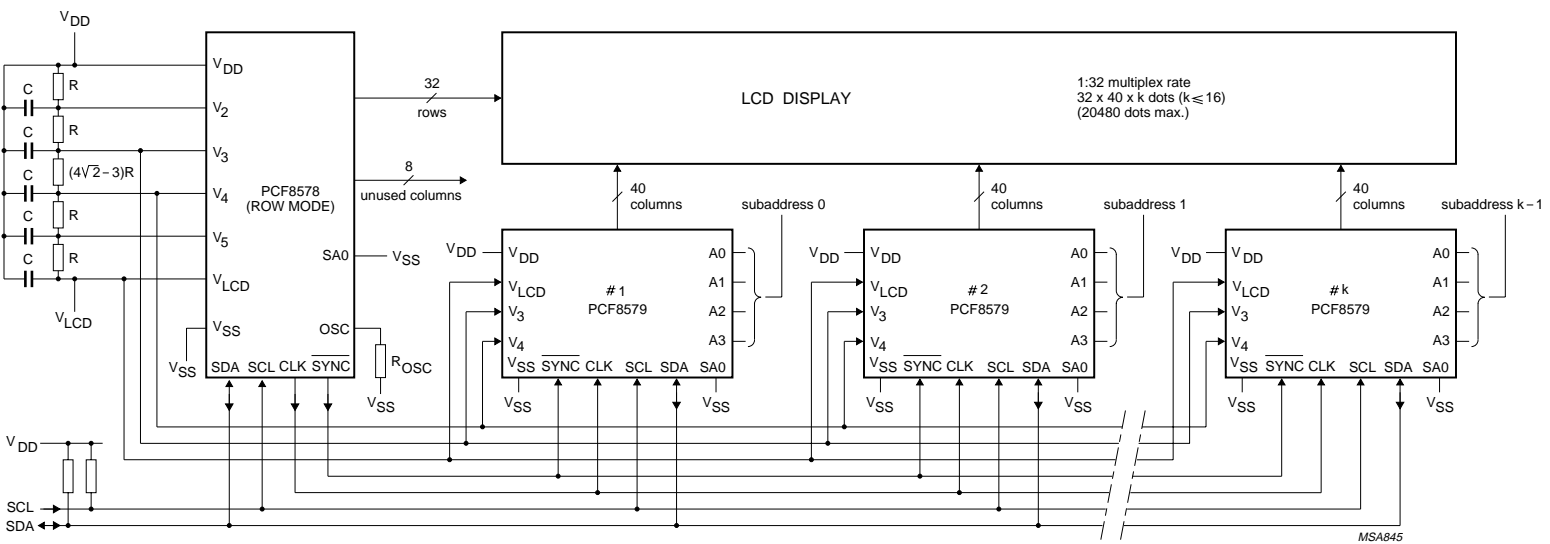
$V_{DD}$

$V_{DD}$
$V_2$
$V_3$
$V_4$
$V_5$
$V_{LCD}$
$V_{SS}$
PCF8578 (ROW MODE)
SA0
$V_{SS}$
OSC
SDA SCL CLK $\overline{SYNC}$

R
C
R
C
$(4\sqrt{2}-3)R$
C
R
C
R
C

$V_{LCD}$
$V_{SS}$
$R_{OSC}$
$V_{SS}$

32
rows

8
unused columns

LCD DISPLAY

1:32 multiplex rate
32 x 40 x k dots (k ≤ 16)
(20480 dots max.)

40
columns
subaddress 0

$V_{DD}$
$V_{DD}$
$V_{LCD}$
$V_3$
$V_4$
#1
PCF8579
A0
A1
A2
A3
$V_{SS}$ $\overline{SYNC}$ CLK SCL SDA SA0
$V_{SS}$
$V_{SS}$

40
columns
subaddress 1

$V_{DD}$
$V_{DD}$
$V_{LCD}$
$V_3$
$V_4$
#2
PCF8579
A0
A1
A2
A3
$V_{SS}$ $\overline{SYNC}$ CLK SCL SDA SA0
$V_{SS}$
$V_{SS}$

40
columns
subaddress k − 1

$V_{DD}$
$V_{DD}$
$V_{LCD}$
$V_3$
$V_4$
#k
PCF8579
A0
A1
A2
A3
$V_{SS}$ $\overline{SYNC}$ CLK SCL SDA SA0
$V_{SS}$
$V_{SS}$

$V_{DD}$
SCL
SDA

MSA845